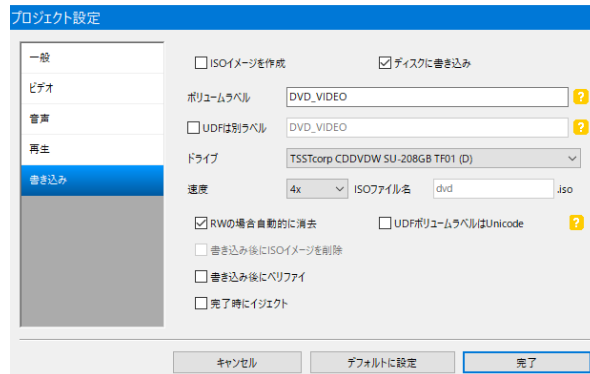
プロジェクト設定

一般
ビデオ
音声
再生
書き込み

ISOイメージを作成
ディスクに書き込み

ボリュームラベル
DVD_VIDEO
?

UDFは別ラベル
DVD_VIDEO
?

ドライブ
TSSTcorp CDDVDW SU-208GB TF01 (D)

速度
4x
ISOファイル名
dvd
.iso

RWの場合自動的に消去
UDFボリュームラベルはUnicode
?

書き込み後にISOイメージを削除

書き込み後にベリファイ

完了時にイジェクト

キャンセル
デフォルトに設定
完了